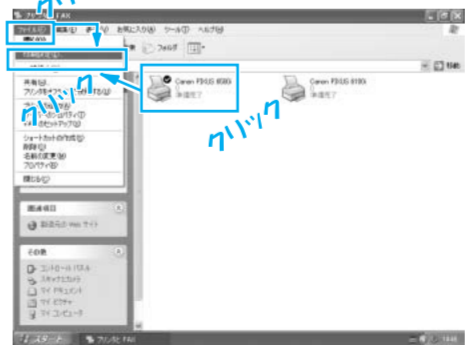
プリンタと FAX

ファイル(F) 編集(E) 表示(V) お気に入り(A) ツール(T) ヘルプ(H)

フォルダ

移動

Canon PIXUS 850i
準備完了

Canon PIXUS 810i
準備完了

共有(H)
プリンタをオフラインで使用する(U)
プロパティ(R)
サーバーのプロパティ(I)
セットアップ(E)

ショートカットの作成(S)
削除(D)
名前の変更(M)
プロパティ(R)

閉じる(C)

クリック

クリック

関連項目

製造元の Web サイト

その他

コントロール パネル
スキャナとカメラ
マイ ドキュメント
マイ ピクチャ
マイ コンピュータ

スタート

プリンタと FAX